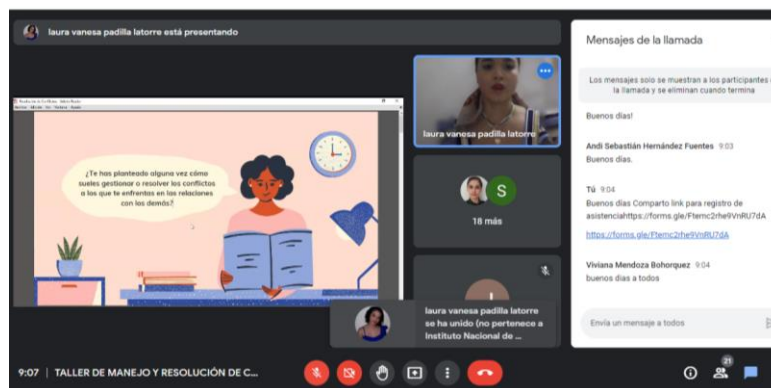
laura vanesa padilla latorre está presentando

¿Te has planteado alguna vez cómo sueles gestionar o resolver los conflictos a los que te enfrentas en las relaciones con los demás?

laura vanesa padilla latorre

S

18 más

laura vanesa padilla latorre se ha unido (no pertenece a Instituto Nacional de ...

Mensajes de la llamada

Los mensajes solo se muestran a los participantes de la llamada y se eliminan cuando termina

Buenos días!

Andi Sebastián Hernández Fuentes 9:03
Buenos días.

Tú 9:04
Buenos días Comparto link para registro de asistenciahttps://forms.gle/Ftemc2rhe9VnRU7dA

https://forms.gle/Ftemc2rhe9VnRU7dA

Viviana Mendoza Bohorquez 9:04
buenos dias a todos

Envía un mensaje a todos

9:07 | TALLER DE MANEJO Y RESOLUCIÓN DE C...

21